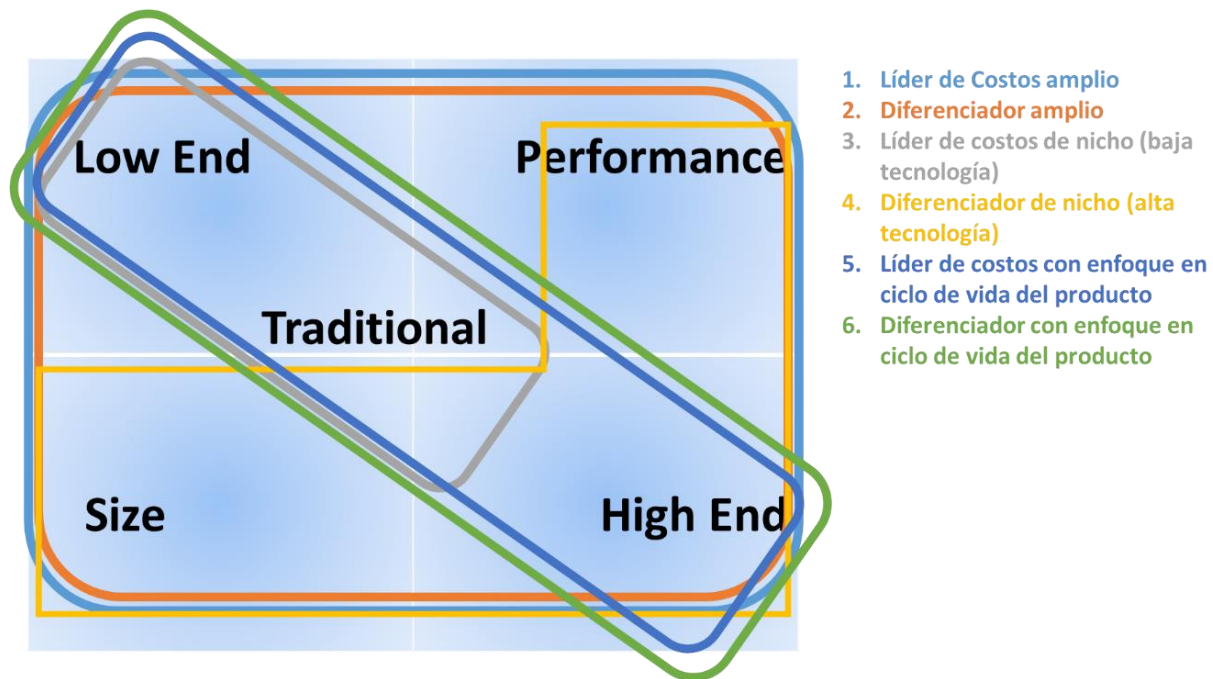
Low End

Performance

Traditional

Size

High End

1. Líder de Costos amplio
2. Diferenciador amplio
3. Líder de costos de nicho (baja tecnología)
4. Diferenciador de nicho (alta tecnología)
5. Líder de costos con enfoque en ciclo de vida del producto
6. Diferenciador con enfoque en ciclo de vida del producto